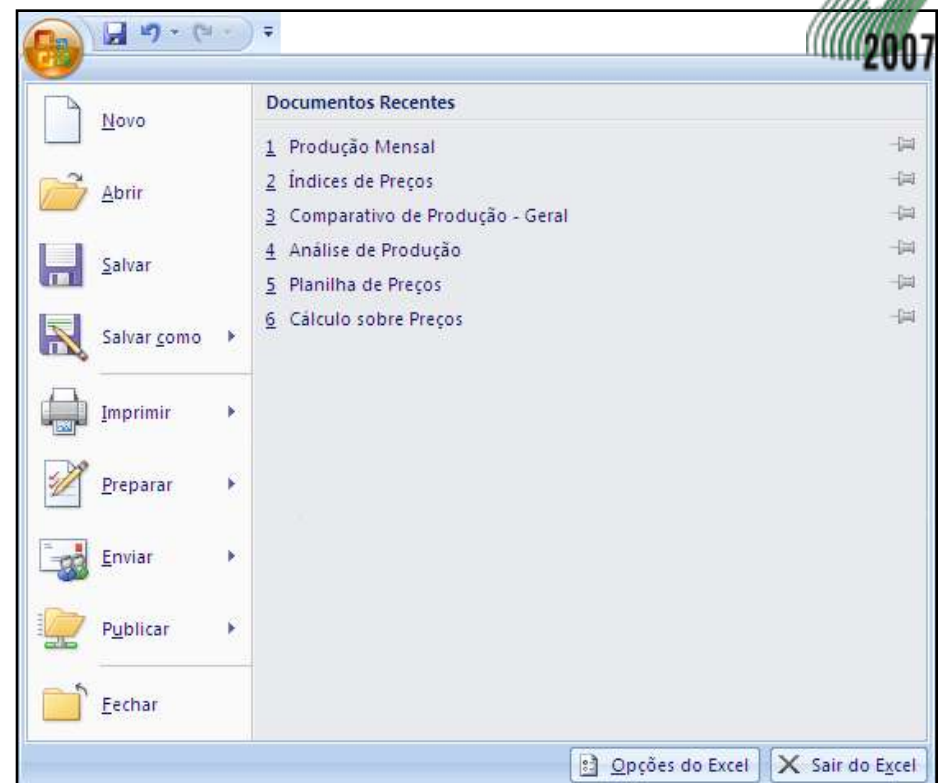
2007

Novo

Abrir

Salvar

Salvar como

Imprimir

Preparar

Enviar

Publicar

Fechar

Documentos Recentes

1 Produção Mensal
2 Índices de Preços
3 Comparativo de Produção - Geral
4 Análise de Produção
5 Planilha de Preços
6 Cálculo sobre Preços

Opções do Excel
Sair do Excel